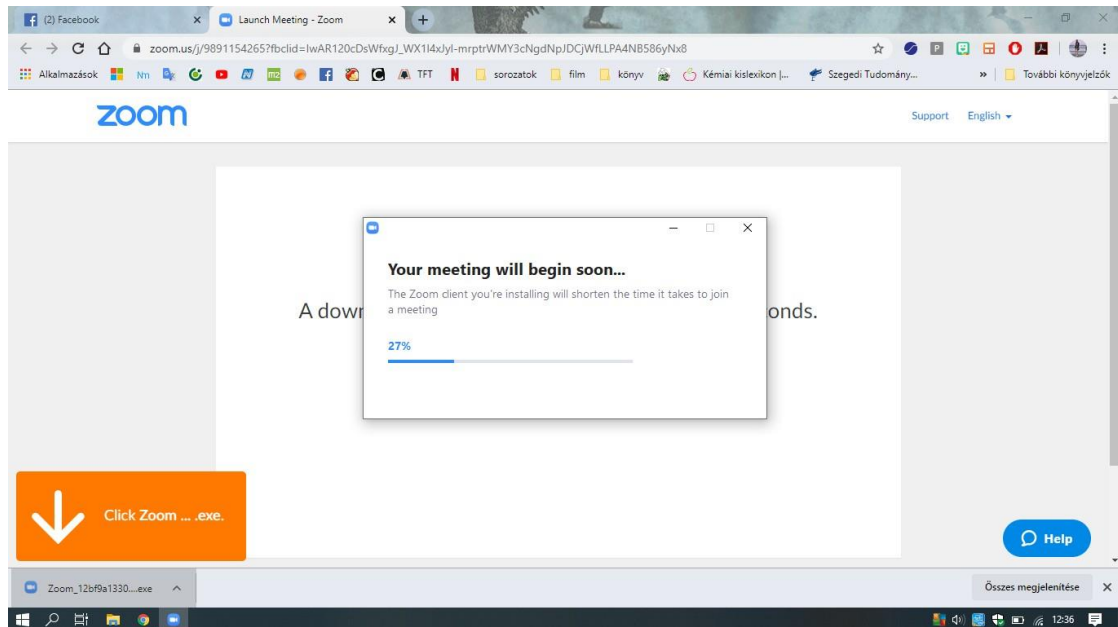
(2) Facebook
Launch Meeting - Zoom
zoom.us/j/9891154265?fbclid=IwAR120cDsWfxgJ_WX1l4xJyl-mrptrWMY3cNgdNpJDCjWfLLPA4NB586yNx8
Alkalmazások Nn TFT sorozatok film könyv Kémiai kislexikon |... Szegedi Tudomány... » További könyvjelzők
zoom
Support English
A down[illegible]onds.
Your meeting will begin soon...
The Zoom client you're installing will shorten the time it takes to join a meeting
27%
Click Zoom ... .exe.
Help
Zoom_12bf9a1330....exe
Összes megjelenítése
12:36